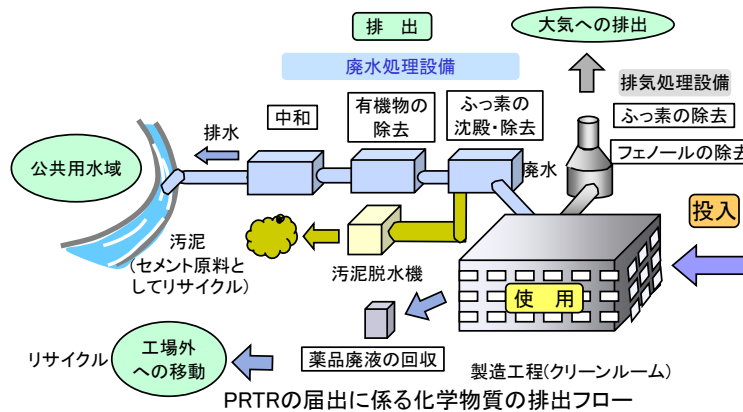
排 出

大気への排出

廃水処理設備

排気処理設備

中和

有機物の除去

ふっ素の沈殿･除去

ふっ素の除去

フェノールの除去

排水

公共用水域

廃水

投入

汚泥（セメント原料としてリサイクル）

汚泥脱水機

使 用

リサイクル

工場外への移動

薬品廃液の回収

製造工程（クリーンルーム）

PRTRの届出に係る化学物質の排出フロー